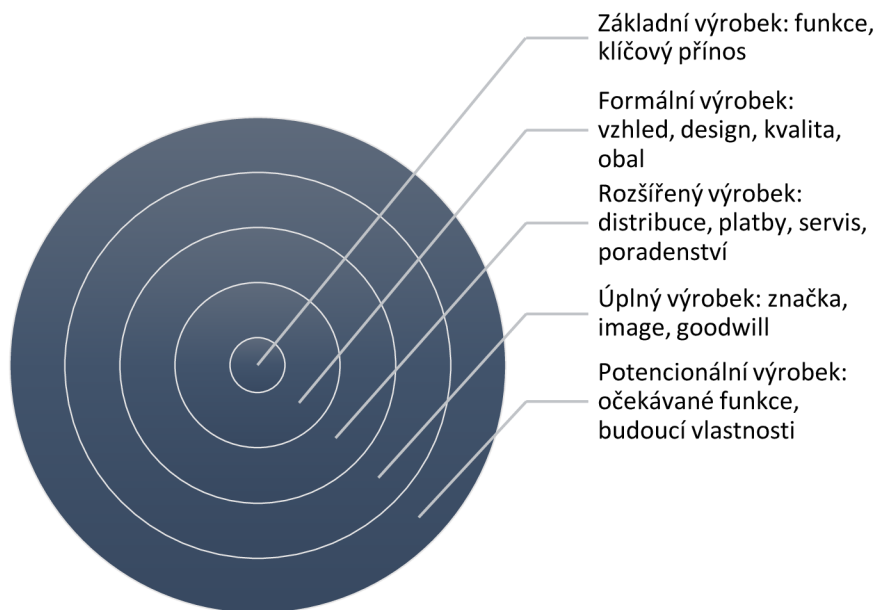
Základní výrobek: funkce, klíčový přínos

Formální výrobek: vzhled, design, kvalita, obal

Rozšířený výrobek: distribuce, platby, servis, poradenství

Úplný výrobek: značka, image, goodwill

Potencionální výrobek: očekávané funkce, budoucí vlastnosti